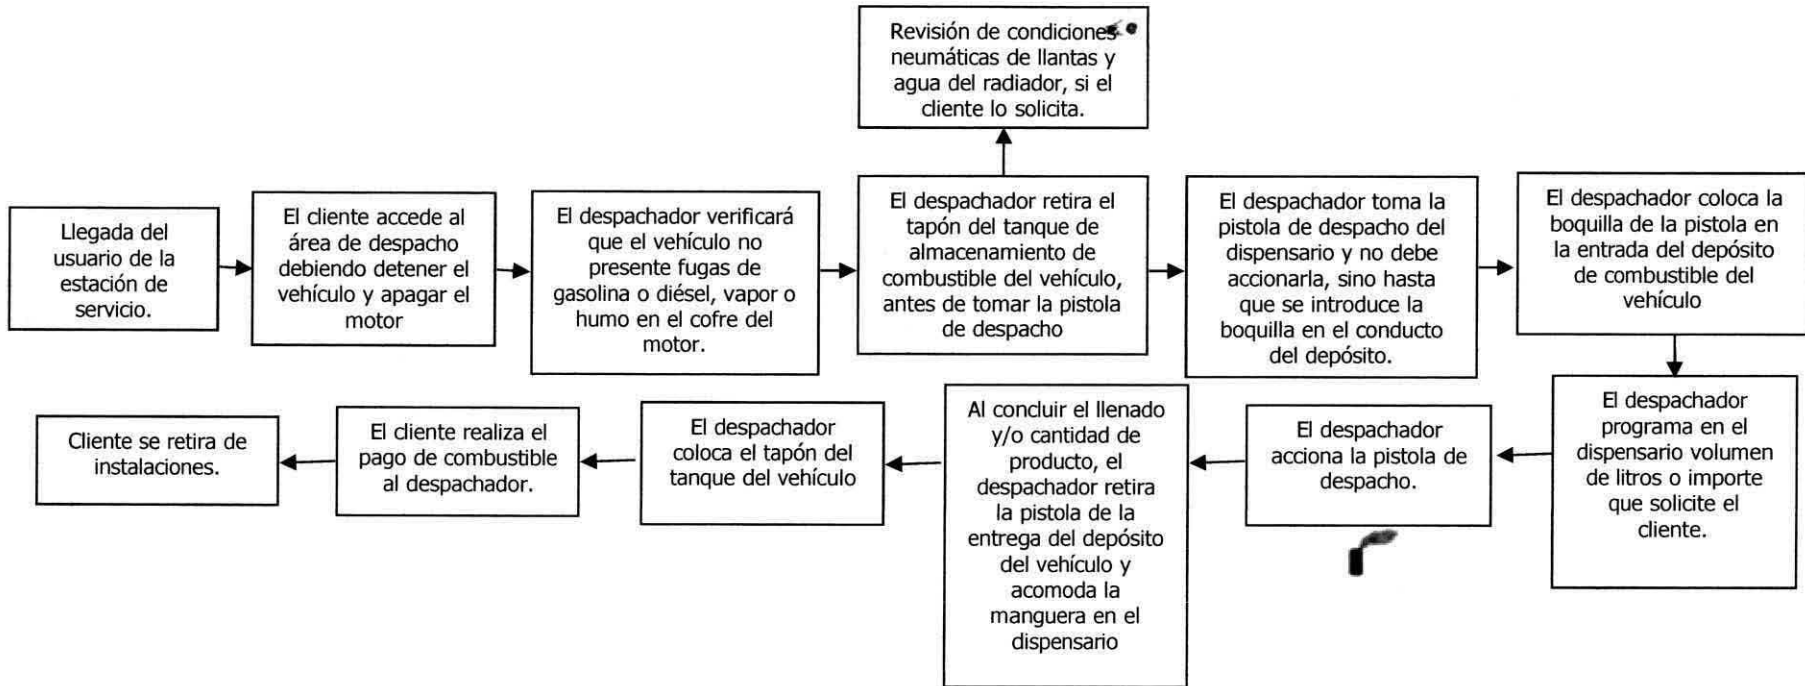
Revisión de condiciones neumáticas de llantas y agua del radiador, si el cliente lo solicita.

Llegada del usuario de la estación de servicio.

El cliente accede al área de despacho debiendo detener el vehículo y apagar el motor

El despachador verificará que el vehículo no presente fugas de gasolina o diésel, vapor o humo en el cofre del motor.

El despachador retira el tapón del tanque de almacenamiento de combustible del vehículo, antes de tomar la pistola de despacho

El despachador toma la pistola de despacho del dispensario y no debe accionarla, sino hasta que se introduce la boquilla en el conducto del depósito.

El despachador coloca la boquilla de la pistola en la entrada del depósito de combustible del vehículo

El despachador programa en el dispensario volumen de litros o importe que solicite el cliente.

El despachador acciona la pistola de despacho.

Al concluir el llenado y/o cantidad de producto, el despachador retira la pistola de la entrega del depósito del vehículo y acomoda la manguera en el dispensario

El despachador coloca el tapón del tanque del vehículo

El cliente realiza el pago de combustible al despachador.

Cliente se retira de instalaciones.